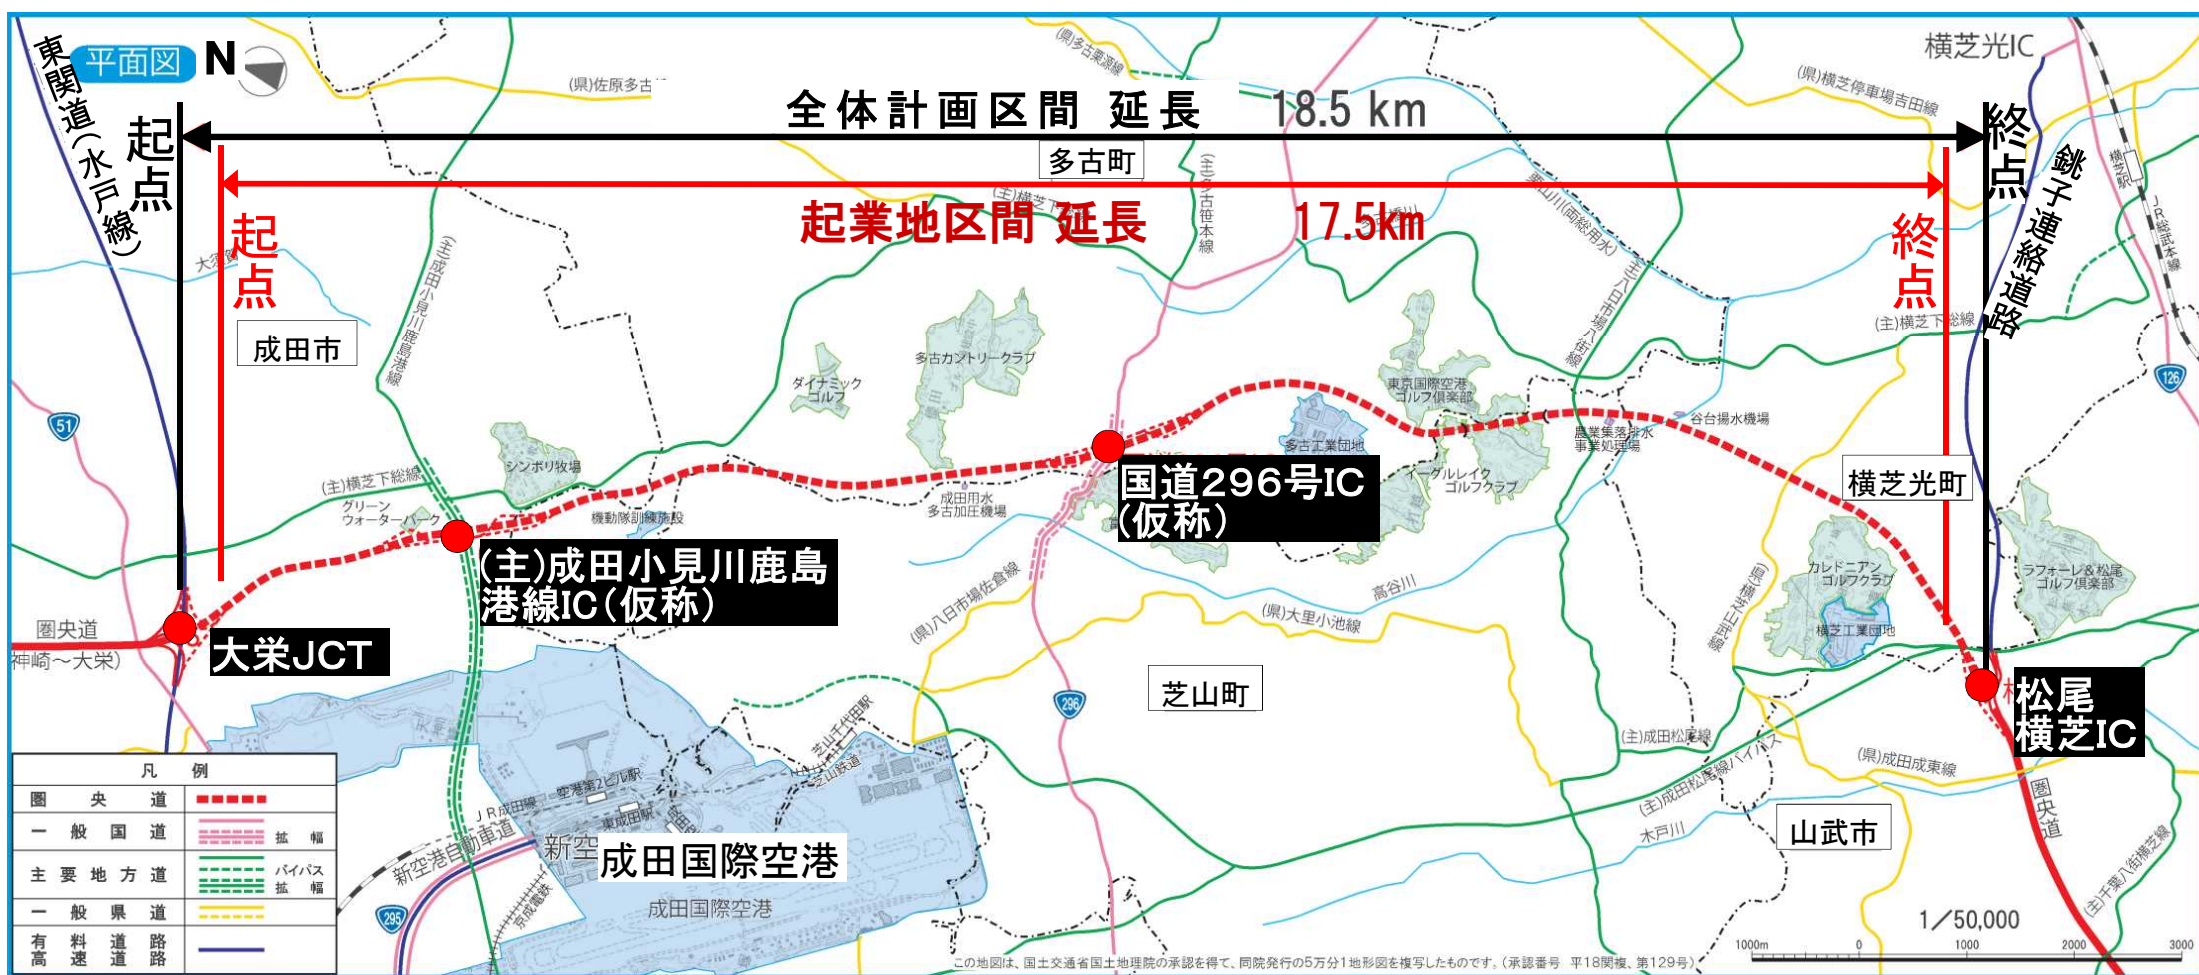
平面図 N

東関道(水戸線)

起点

全体計画区間 延長 18.5 km

終点

多古町

起業地区間 延長 17.5km

起点

終点

銚子連絡道路

横芝光IC

(県)佐原多古線

(県)多古栗源線

(県)横芝停車場吉田線

(主)多古笹本線

(主)横芝下総線

(主)成田小見川鹿島港線

栗山川(両総用水)

(主)八日市場八街線

JR総武本線

成田市

大栄

多古カントリークラブ

ダイナミックゴルフ

東京国際空港ゴルフ倶楽部

谷台揚水機場

農業集落排水事業処理場

多古工業団地

シンボリ牧場

(主)横芝下総線

グリーンウォーターパーク

機動隊訓練施設

成田用水多古加圧機場

国道296号IC(仮称)

イーグルレイクゴルフクラブ

横芝光町

(主)成田小見川鹿島港線IC(仮称)

(県)八日市場佐倉線

高谷川

(県)大里小池線

(県)横芝光山武線

カレドニアンゴルフクラブ

横芝工業団地

ラフォーレ&松尾ゴルフ倶楽部

圏央道(神崎~大栄)

大栄JCT

芝山町

松尾横芝IC

51

126

296

295

芝山千代田駅

芝山鉄道

(主)成田松尾線

(主)成田松尾線バイパス

(県)成田成東線

空港第2ビル駅

JR成田線

成田空港駅

東成田駅

新空港自動車道

新空

成田国際空港

京成電鉄

成田国際空港

木戸川

山武市

圏央道

(主)千葉八街横芝線

凡例

| | | |
|---|---|---|
| 圏央道 | | |
| 一般国道 | | 拡幅 |
| 主要地方道 | | バイパス 拡幅 |
| 一般県道 | | |
| 有料道路 高速道路 | | |

1/50,000

1000m 0 1000 2000 3000

この地図は、国土交通省国土地理院の承認を得て、同院発行の5万分1地形図を複写したものです。(承認番号 平18関複、第129号)